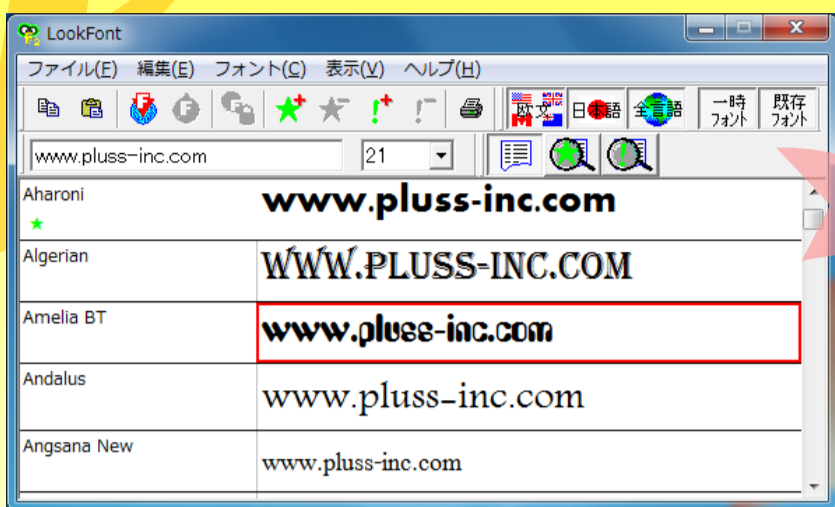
LookFont

ファイル(F) 編集(E) フォント(C) 表示(V) ヘルプ(H)

欧文 日本語 全言語 一時フォント 既存フォント

www.pluss-inc.com 21

| Aharoni | www.pluss-inc.com |
|---|---|
| Algerian | WWW.PLUSS-INC.COM |
| Amelia BT | www.pluss-inc.com |
| Andalus | www.pluss-inc.com |
| Angsana New | www.pluss-inc.com |